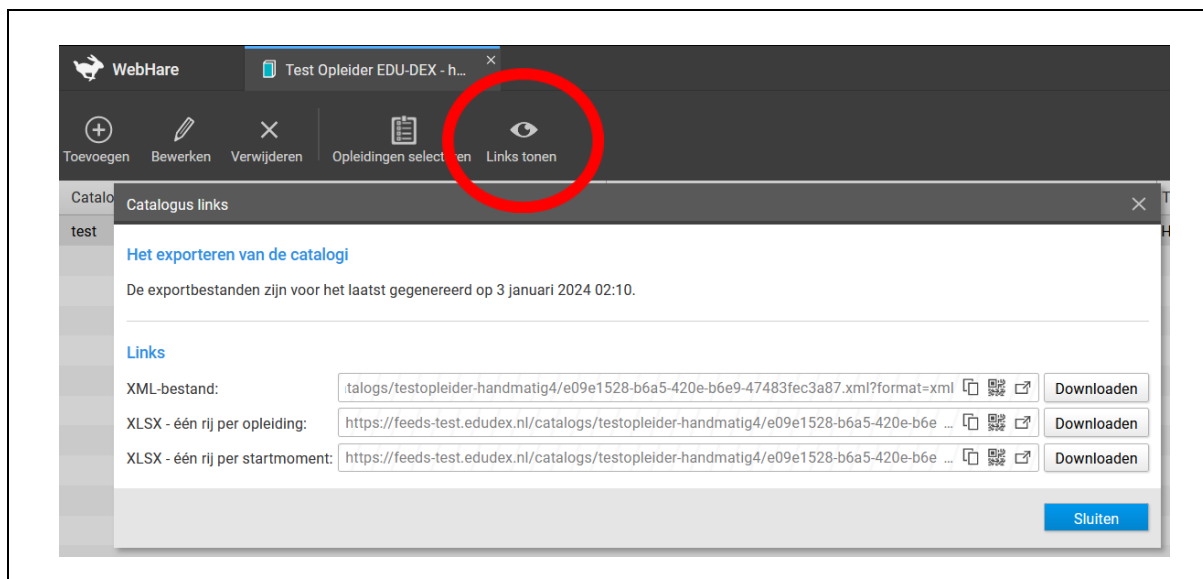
WebHare

Test Opleider EDU-DEX - h...

Toevoegen Bewerken Verwijderen Opleidingen selecteren Links tonen

Catalo

test

Catalogus links

Het exporteren van de catalogi

De exportbestanden zijn voor het laatst gegenereerd op 3 januari 2024 02:10.

Links

XML-bestand: :talogs/testopleider-handmatig4/e09e1528-b6a5-420e-b6e9-47483fec3a87.xml?format=xml Downloaden

XLSX - één rij per opleiding: https://feeds-test.edudex.nl/catalogs/testopleider-handmatig4/e09e1528-b6a5-420e-b6e ... Downloaden

XLSX - één rij per startmoment: https://feeds-test.edudex.nl/catalogs/testopleider-handmatig4/e09e1528-b6a5-420e-b6e ... Downloaden

Sluiten